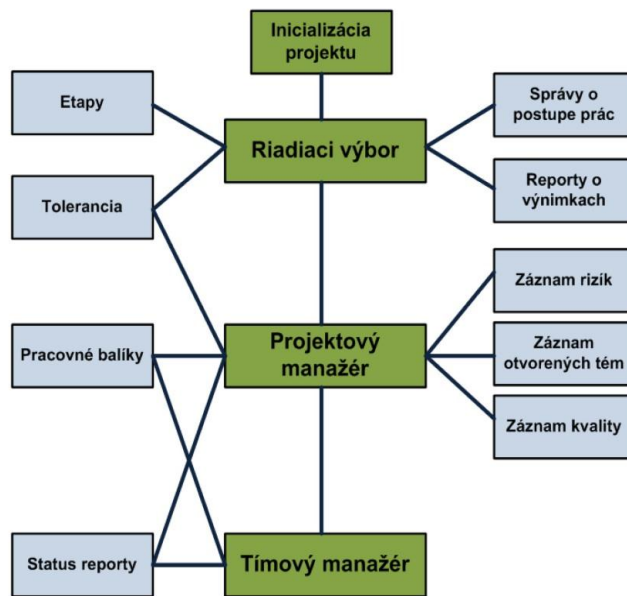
Inicializácia projektu

Etapy

Riadiaci výbor

Správy o postupe prác

Reporty o výnimkach

Tolerancia

Záznam rizík

Pracovné balíky

Projektový manažér

Záznam otvorených tém

Záznam kvality

Status reporty

Tímový manažér